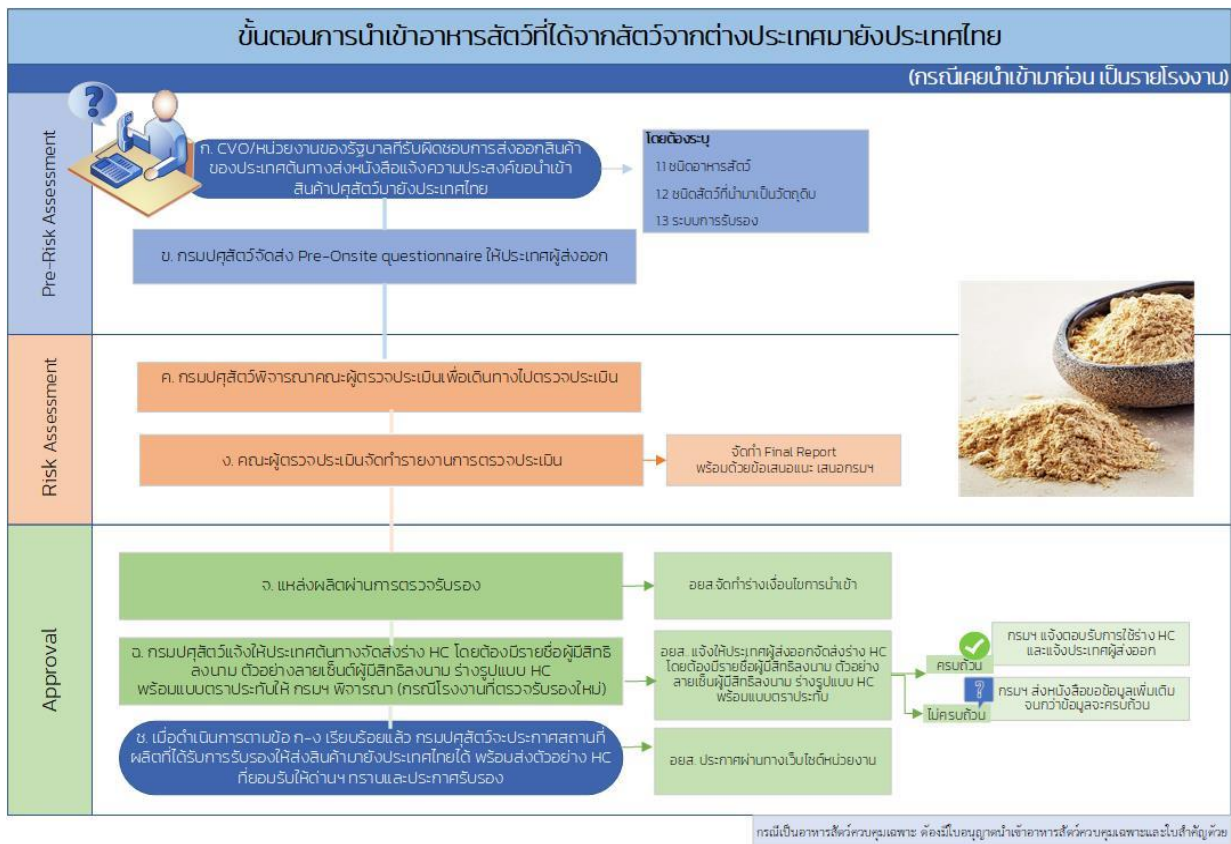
ขั้นตอนการนำเข้าอาหารสัตว์ที่ได้จากสัตว์จากต่างประเทศมายังประเทศไทย

(กรณีเคยนำเข้ามาก่อน เป็นรายโรงงาน)

Pre-Risk Assessment

ก. CVO/หน่วยงานของรัฐบาลที่รับผิดชอบการส่งออกสินค้าของประเทศต้นทางส่งหนังสือแจ้งความประสงค์ขอนำเข้าสินค้าปศุสัตว์มายังประเทศไทย

โดยต้องระบุ
1) ชนิดอาหารสัตว์
2) ชนิดสัตว์ที่นำมาเป็นวัตถุดิบ
3) ระบบการรับรอง

ข. กรมปศุสัตว์จัดส่ง Pre-Onsite questionnaire ให้ประเทศผู้ส่งออก

Risk Assessment

ค. กรมปศุสัตว์พิจารณาคณะผู้ตรวจประเมินเพื่อเดินทางไปตรวจประเมิน

ง. คณะผู้ตรวจประเมินจัดทำรายงานการตรวจประเมิน

จัดทำ Final Report พร้อมด้วยข้อเสนอแนะ เสนอกรมฯ

Approval

จ. แหล่งผลิตผ่านการตรวจรับรอง

อยส จัดทำร่างเงื่อนไขการนำเข้า

ฉ. กรมปศุสัตว์แจ้งให้ประเทศต้นทางจัดส่งร่าง HC โดยต้องมีรายชื่อผู้มีสิทธิลงนาม ตัวอย่างลายเซ็นต์ผู้มีสิทธิลงนาม ร่างรูปแบบ HC พร้อมแบบตราประทับให้ กรมฯ พิจารณา (กรณีโรงงานที่ตรวจรับรองใหม่)

อยส. แจ้งให้ประเทศผู้ส่งออกจัดส่งร่าง HC โดยต้องมีรายชื่อผู้มีสิทธิลงนาม ตัวอย่างลายเซ็นผู้มีสิทธิลงนาม ร่างรูปแบบ HC พร้อมแบบตราประทับ

ครบถ้วน

กรมฯ แจ้งตอบรับการใช้ร่าง HC และแจ้งประเทศผู้ส่งออก

ไม่ครบถ้วน

กรมฯ ส่งหนังสือขอข้อมูลเพิ่มเติมจนกว่าข้อมูลจะครบถ้วน

ช. เมื่อดำเนินการตามข้อ ก-ง เรียบร้อยแล้ว กรมปศุสัตว์จะประกาศสถานที่ผลิตที่ได้รับการรับรองให้ส่งสินค้ามายังประเทศไทยได้ พร้อมส่งตัวอย่าง HC ที่ยอมรับให้ด่านฯ ทราบและประกาศรับรอง

อยส. ประกาศผ่านทางเว็บไซต์หน่วยงาน

กรณีเป็นอาหารสัตว์ควบคุมเฉพาะ ต้องมีใบอนุญาตนำเข้าอาหารสัตว์ควบคุมเฉพาะและใบสำคัญด้วย